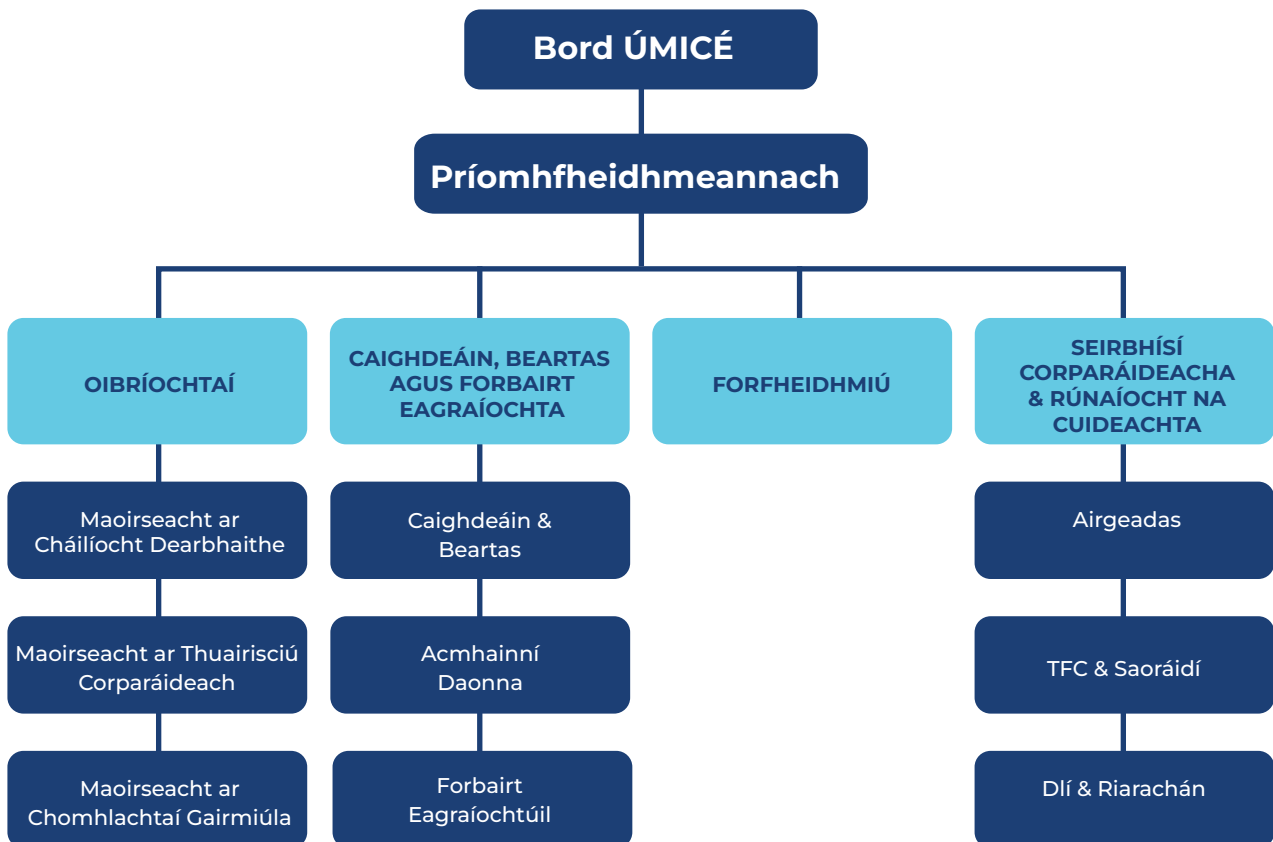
Bord ÚMICÉ

Príomhfheidhmeannach

OIBRÍOCHTAÍ

Maoirseacht ar Cháilíocht Dearbhaithe

Maoirseacht ar Thuairisciú Corparáideach

Maoirseacht ar Chomhlachtaí Gairmiúla

CAIGHDEÁIN, BEARTAS AGUS FORBAIRT EAGRAÍOCHTA

Caighdeáin & Beartas

Acmhainní Daonna

Forbairt Eagraíochtúil

FORFHEIDHMIÚ

SEIRBHÍSÍ CORPARÁIDEACHA & RÚNAÍOCHT NA CUIDEACHTA

Airgeadas

TFC & Saoráidí

Dlí & Riarachán